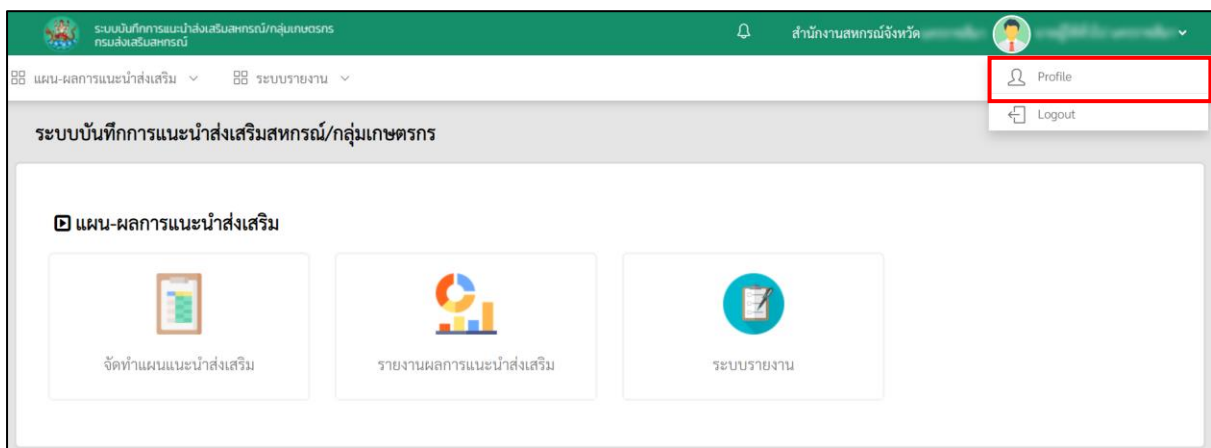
ระบบบันทึกการแนะนำส่งเสริมสหกรณ์/กลุ่มเกษตรกร
กรมส่งเสริมสหกรณ์

สำนักงานสหกรณ์จังหวัด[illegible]

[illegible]

แผน-ผลการแนะนำส่งเสริม

ระบบรายงาน

Profile

Logout

ระบบบันทึกการแนะนำส่งเสริมสหกรณ์/กลุ่มเกษตรกร

แผน-ผลการแนะนำส่งเสริม

จัดทำแผนแนะนำส่งเสริม

รายงานผลการแนะนำส่งเสริม

ระบบรายงาน